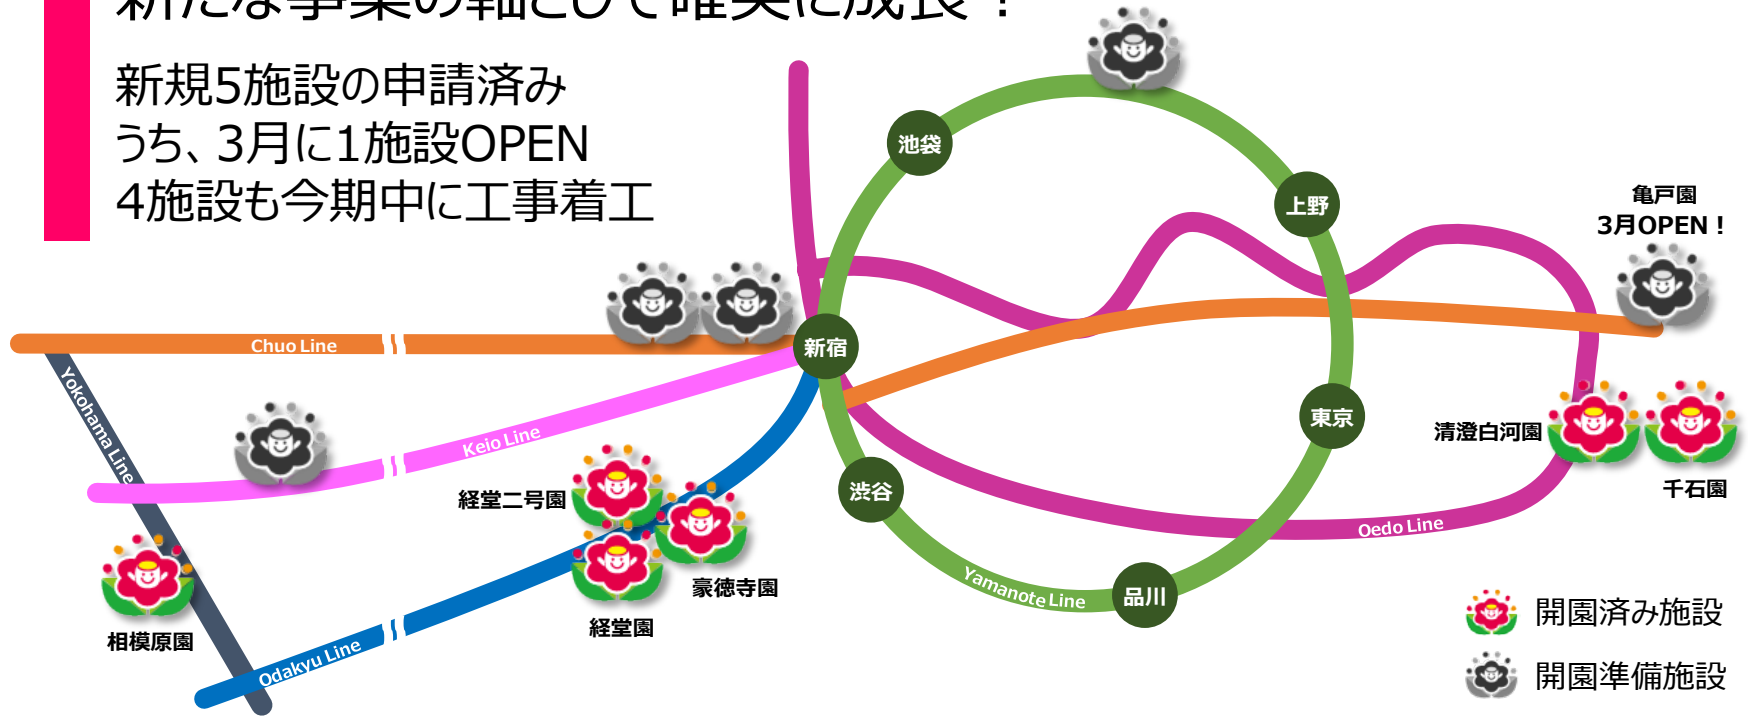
新たな事業の軸として確実に成長！

新規5施設の申請済み
うち、3月に1施設OPEN
4施設も今期中に工事着工

池袋

上野

亀戸園
3月OPEN！

Chuo Line

新宿

東京

清澄白河園

千石園

Yokohama Line

Keio Line

渋谷

経堂二号園

豪徳寺園

Oedo Line

Yamanote Line

品川

相模原園

経堂園

Odakyu Line

開園済み施設

開園準備施設